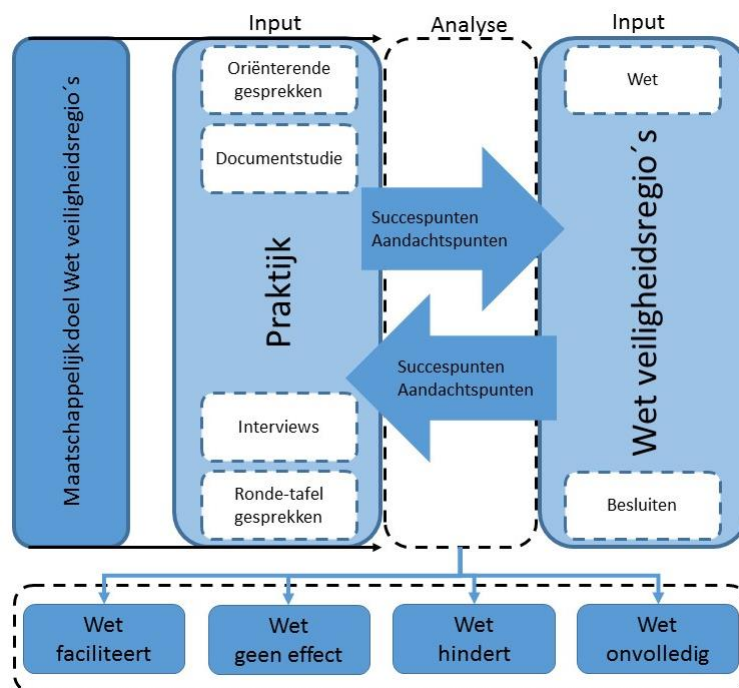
Input

Analyse

Input

Maatschappelijk doel Wet veiligheidsregio´s

Oriënterende gesprekken

Documentstudie

Praktijk

Interviews

Ronde-tafel gesprekken

Succespunten Aandachtspunten

Succespunten Aandachtspunten

Wet

Wet veiligheidsregio´s

Besluiten

Wet faciliteert

Wet geen effect

Wet hindert

Wet onvolledig